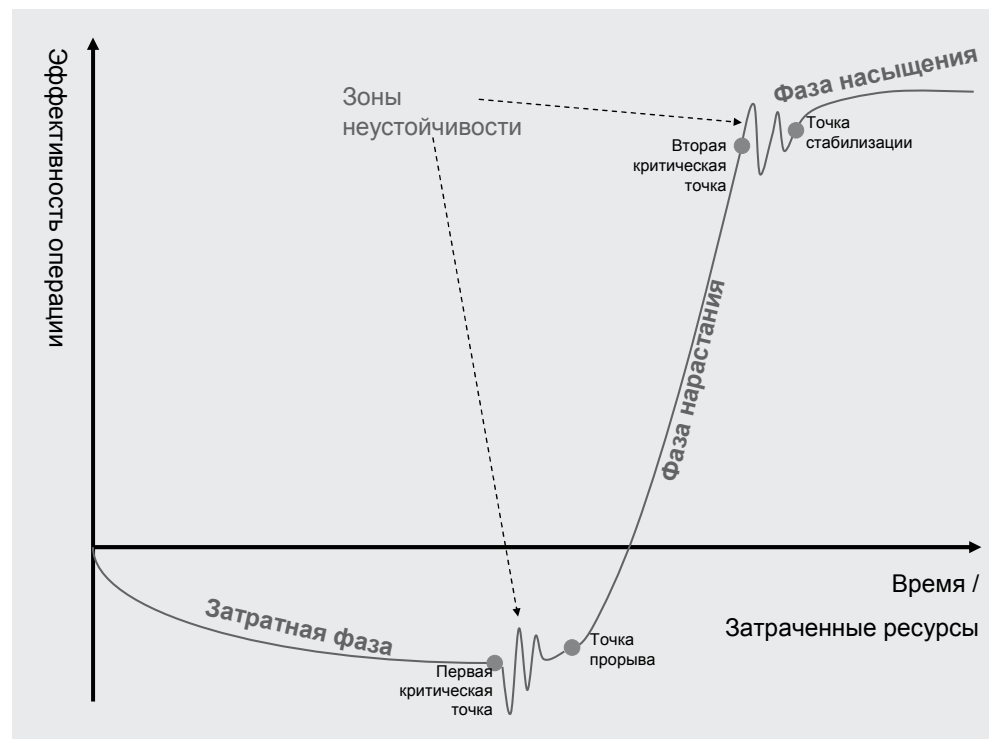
Эффективность операции

Зоны неустойчивости

Фаза насыщения

Вторая критическая точка

Точка стабилизации

Фаза нарастания

Время /

Затраченные ресурсы

Затратная фаза

Первая критическая точка

Точка прорыва